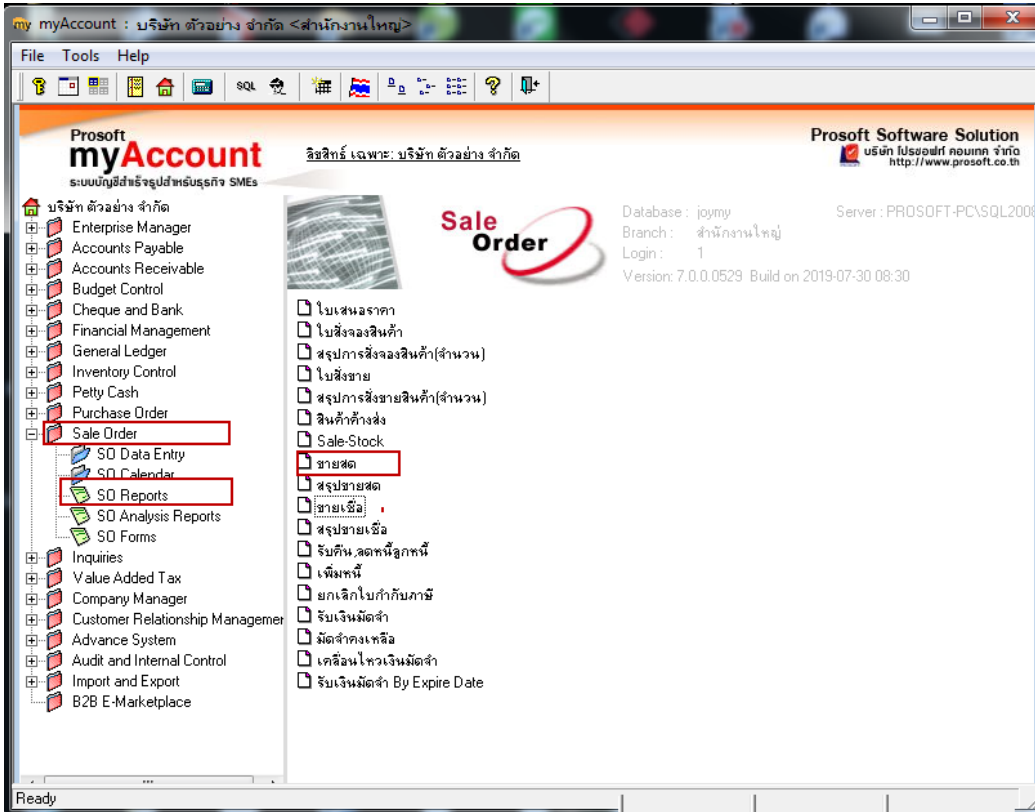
my myAccount : บริษัท ตัวอย่าง จำกัด <สำนักงานใหญ่>

File Tools Help

SQL

Prosoft
myAccount
ระบบบัญชีสำเร็จรูปสำหรับธุรกิจ SMEs

ลิขสิทธิ์ เฉพาะ: บริษัท ตัวอย่าง จำกัด

Prosoft Software Solution
บริษัท โปรซอฟท์ คอมเทค จำกัด
http://www.prosoft.co.th

บริษัท ตัวอย่าง จำกัด
Enterprise Manager
Accounts Payable
Accounts Receivable
Budget Control
Cheque and Bank
Financial Management
General Ledger
Inventory Control
Petty Cash
Purchase Order
Sale Order
SO Data Entry
SO Calendar
SO Reports
SO Analysis Reports
SO Forms
Inquiries
Value Added Tax
Company Manager
Customer Relationship Managemen
Advance System
Audit and Internal Control
Import and Export
B2B E-Marketplace

Sale Order

Database : joymy
Branch : สำนักงานใหญ่
Login : 1
Version: 7.0.0.0529 Build on 2019-07-30 08:30

Server : PROSOFT-PC\SQL200

ใบเสนอราคา
ใบสั่งจองสินค้า
สรุปการสั่งจองสินค้า(จำนวน)
ใบสั่งขาย
สรุปการสั่งขายสินค้า(จำนวน)
สินค้าค้างส่ง
Sale-Stock
ขายสด
สรุปขายสด
ขายเชื่อ
สรุปขายเชื่อ
รับคืน,ลดหนี้ลูกหนี้
เพิ่มหนี้
ยกเลิกใบกำกับภาษี
รับเงินมัดจำ
มัดจำคงเหลือ
เคลื่อนไหวเงินมัดจำ
รับเงินมัดจำ By Expire Date

Ready